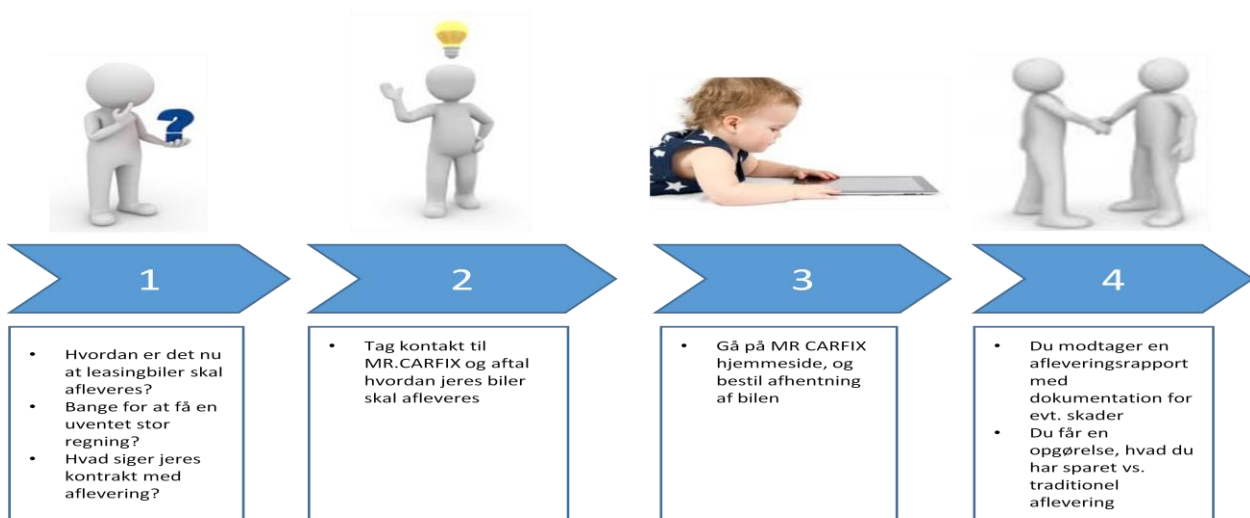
1

- Hvordan er det nu at leasingbiler skal afleveres?
- Bange for at få en uventet stor regning?
- Hvad siger jeres kontrakt med aflevering?

2

- Tag kontakt til MR.CARFIX og aftal hvordan jeres biler skal afleveres

3

- Gå på MR CARFIX hjemmeside, og bestil afhentning af bilen

4

- Du modtager en afleveringsrapport med dokumentation for evt. skader
- Du får en opgørelse, hvad du har sparet vs. traditionel aflevering